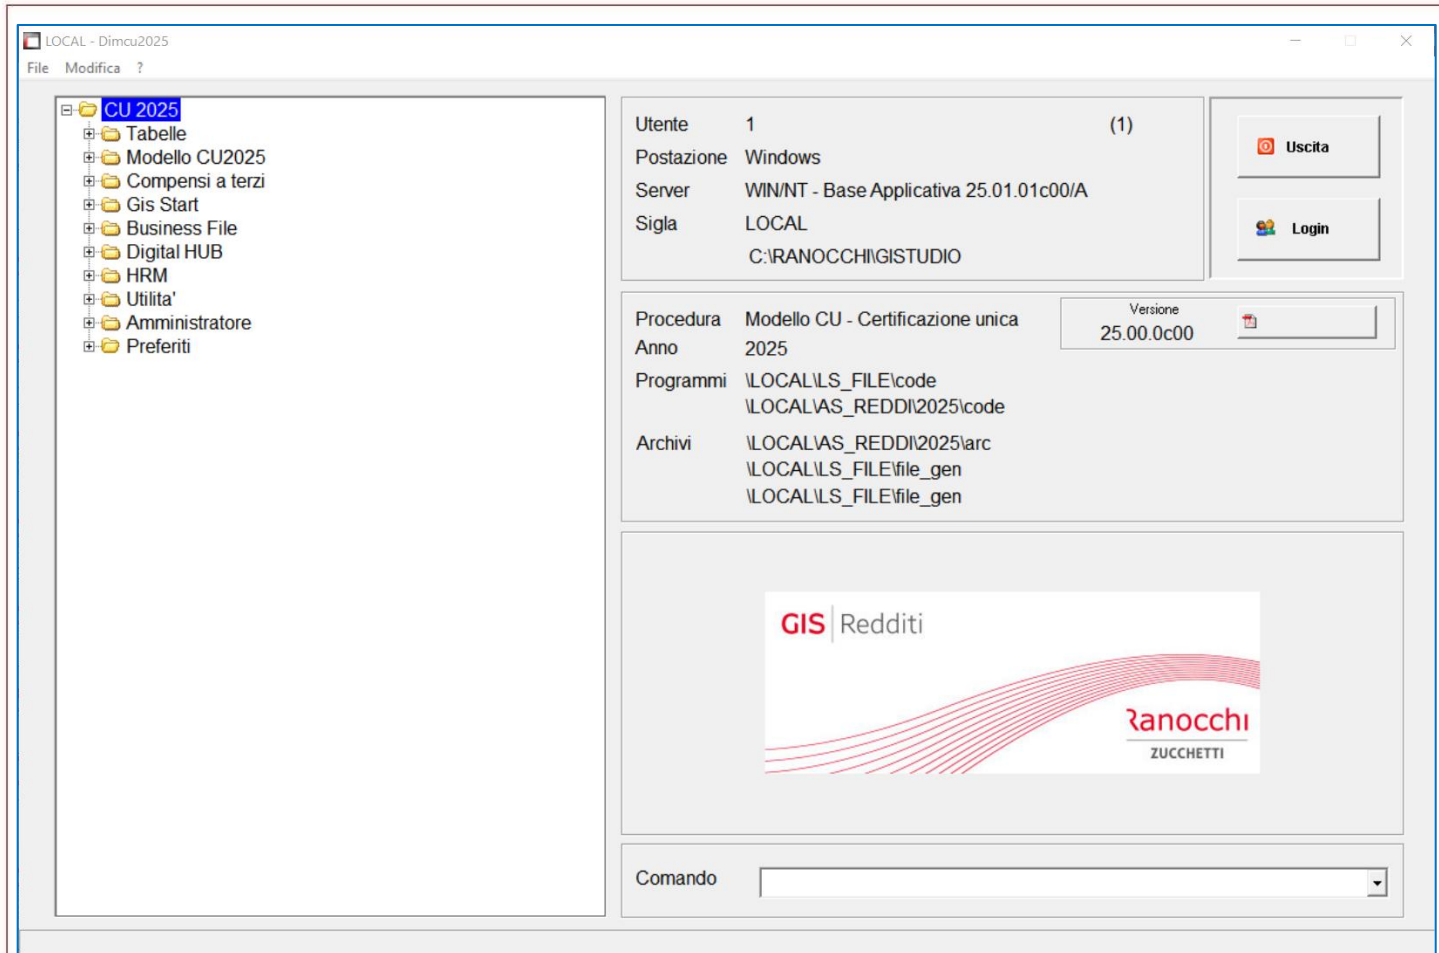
LOCAL - Dimcu2025

File Modifica ?

CU 2025
Tabelle
Modello CU2025
Compensi a terzi
Gis Start
Business File
Digital HUB
HRM
Utilita'
Amministratore
Preferiti

Utente 1 (1)
Postazione Windows
Server WIN/NT - Base Applicativa 25.01.01c00/A
Sigla LOCAL
C:\RANOCCHI\GISTUDIO

Uscita

Login

Procedura Modello CU - Certificazione unica
Anno 2025
Programmi \LOCAL\LS_FILE\code
\LOCAL\AS_REDDI\2025\code
Archivi \LOCAL\AS_REDDI\2025\arc
\LOCAL\LS_FILE\file_gen
\LOCAL\LS_FILE\file_gen

Versione
25.00.0c00

GIS Redditi

Ranocchi
ZUCCHETTI

Comando